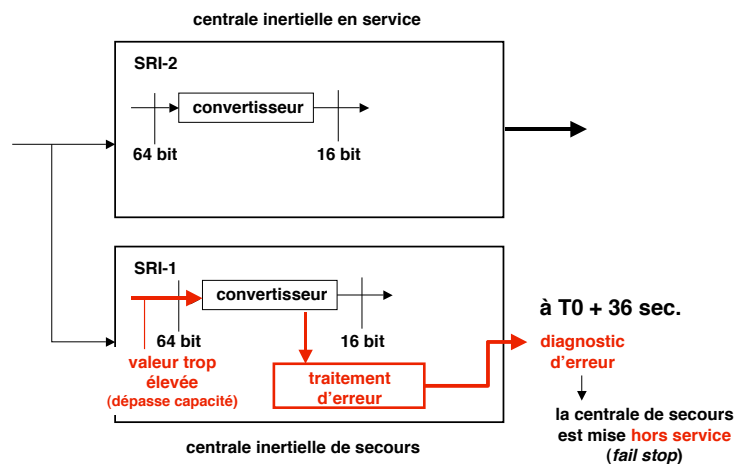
centrale inertielle en service

SRI-2

convertisseur

64 bit

16 bit

SRI-1

convertisseur

64 bit

16 bit

valeur trop élevée (dépasse capacité)

traitement d'erreur

centrale inertielle de secours

à T0 + 36 sec.

diagnostic d'erreur

la centrale de secours est mise hors service (fail stop)